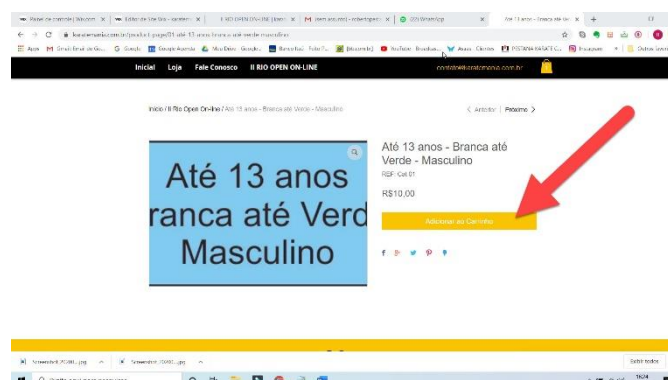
Painel de controle | Wixcom × | Editor de Site Wix - karatem × | II RIO OPEN ON-LINE | Karat × | M Item adicionado - robertogarci × | WhatsApp × | Até 13 anos - Branca até Ve × | +

karatemania.com.br/produto/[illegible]até-13-anos-branca-até-verde-masculino

Apps | Gmail | Google | Google Agenda | Google Drive | YouTube | Outros favoritos

Inicial | Loja | Fale Conosco | II RIO OPEN ON-LINE | contato@karatemania.com.br

Início / II Rio Open On-line / Até 13 anos - Branca até Verde - Masculino

< Anterior | Próximo >

Até 13 anos
ranca até Verd
Masculino

Até 13 anos - Branca até Verde - Masculino

REF: Cat 01

R$10,00

Adicionar ao Carrinho

Screenshot_20200...jpg ^ | Screenshot_20200...jpg ^ | Exibir todos

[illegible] aqui para pesquisar

16:24